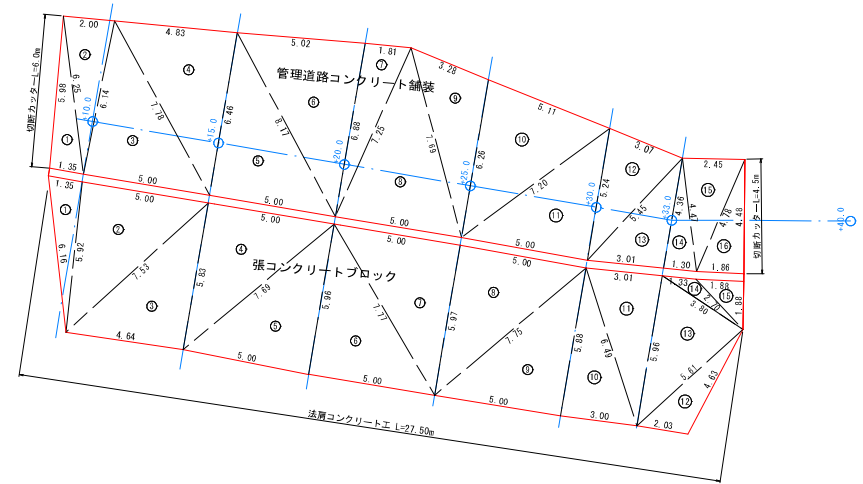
2.00
4.83
5.02
1.81
3.28
5.11
3.07
2.45
切断カッターL=6.0m
5.98
5.99
6.14
7.78
6.46
8.11
6.88
7.25
7.69
6.26
7.20
5.24
4.36
4.40
4.48
4.70
切断カッターL=4.5m
1.35
1.35
5.00
5.00
5.00
5.00
5.00
5.00
5.00
5.00
5.00
5.00
5.00
5.00
3.01
3.01
1.30
1.86
1.33
1.88
1.88
2.70
3.80
10.0
15.0
20.0
25.0
30.0
33.0
+40.0
管理道路コンクリート舗装
張コンクリートブロック
5.91
5.92
7.53
5.83
7.69
5.96
7.71
5.97
7.75
5.88
6.49
5.96
5.61
4.63
4.64
5.00
5.00
5.00
3.00
2.03
法肩コンクリート工 L=27.50m
①
②
③
④
⑤
⑥
⑦
⑧
⑨
⑩
⑪
⑫
⑬
⑭
⑮
⑯
①
②
③
④
⑤
⑥
⑦
⑧
⑨
⑩
⑪
⑫
⑬
⑭
⑮